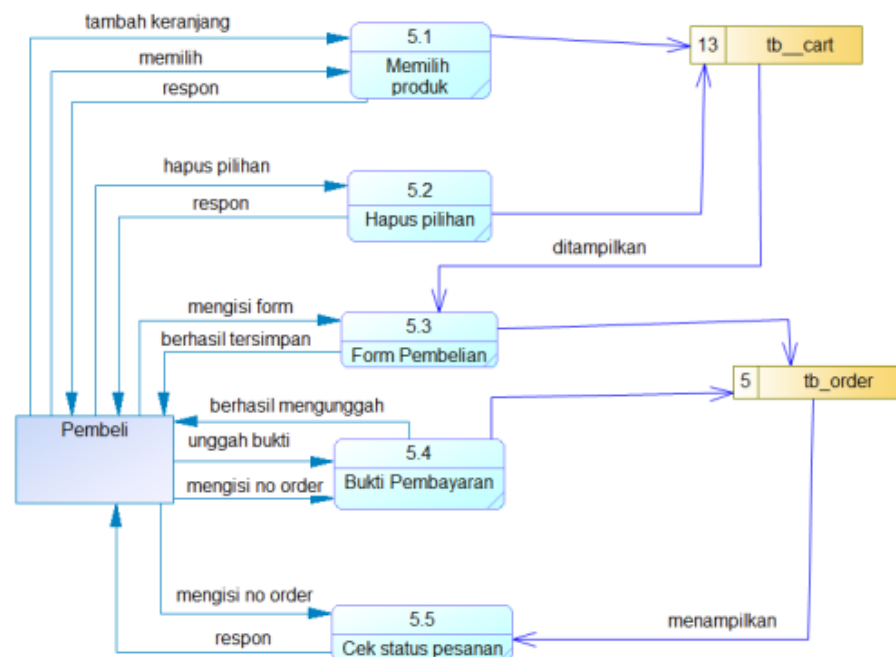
tambah keranjang

memilih

respon

5.1

Memilih produk

13 tb__cart

hapus pilihan

respon

5.2

Hapus pilihan

ditampilkan

mengisi form

berhasil tersimpan

5.3

Form Pembelian

5 tb_order

berhasil mengunggah

Pembeli

unggah bukti

mengisi no order

5.4

Bukti Pembayaran

mengisi no order

respon

5.5

Cek status pesanan

menampilkan